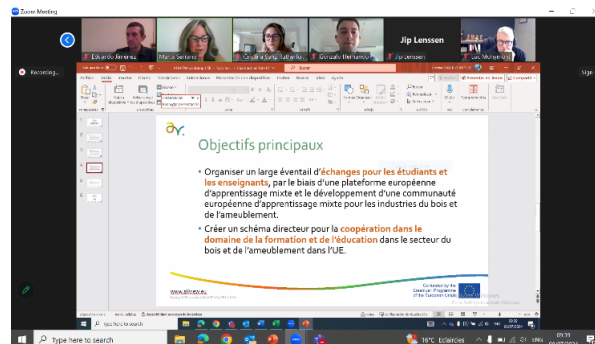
Zoom Meeting

Eduardo Jimenez
María Santana
Claudia Santa Catharina
Gonzalo Bertamon
Jip Lenssen
Jip Lenssen
Luc Morgenstern

Recording...

Objectifs principaux

• Organiser un large éventail d'échanges pour les étudiants et les enseignants, par le biais d'une plateforme européenne d'apprentissage mixte et le développement d'une communauté européenne d'apprentissage mixte pour les industries du bois et de l'ameublement.

• Créer un schéma directeur pour la coopération dans le domaine de la formation et de l'éducation dans le secteur du bois et de l'ameublement dans l'UE.

www.allview.eu

Co-funded by the Erasmus+ Programme of the European Union

Type here to search

16°C Éclaircies

09:39